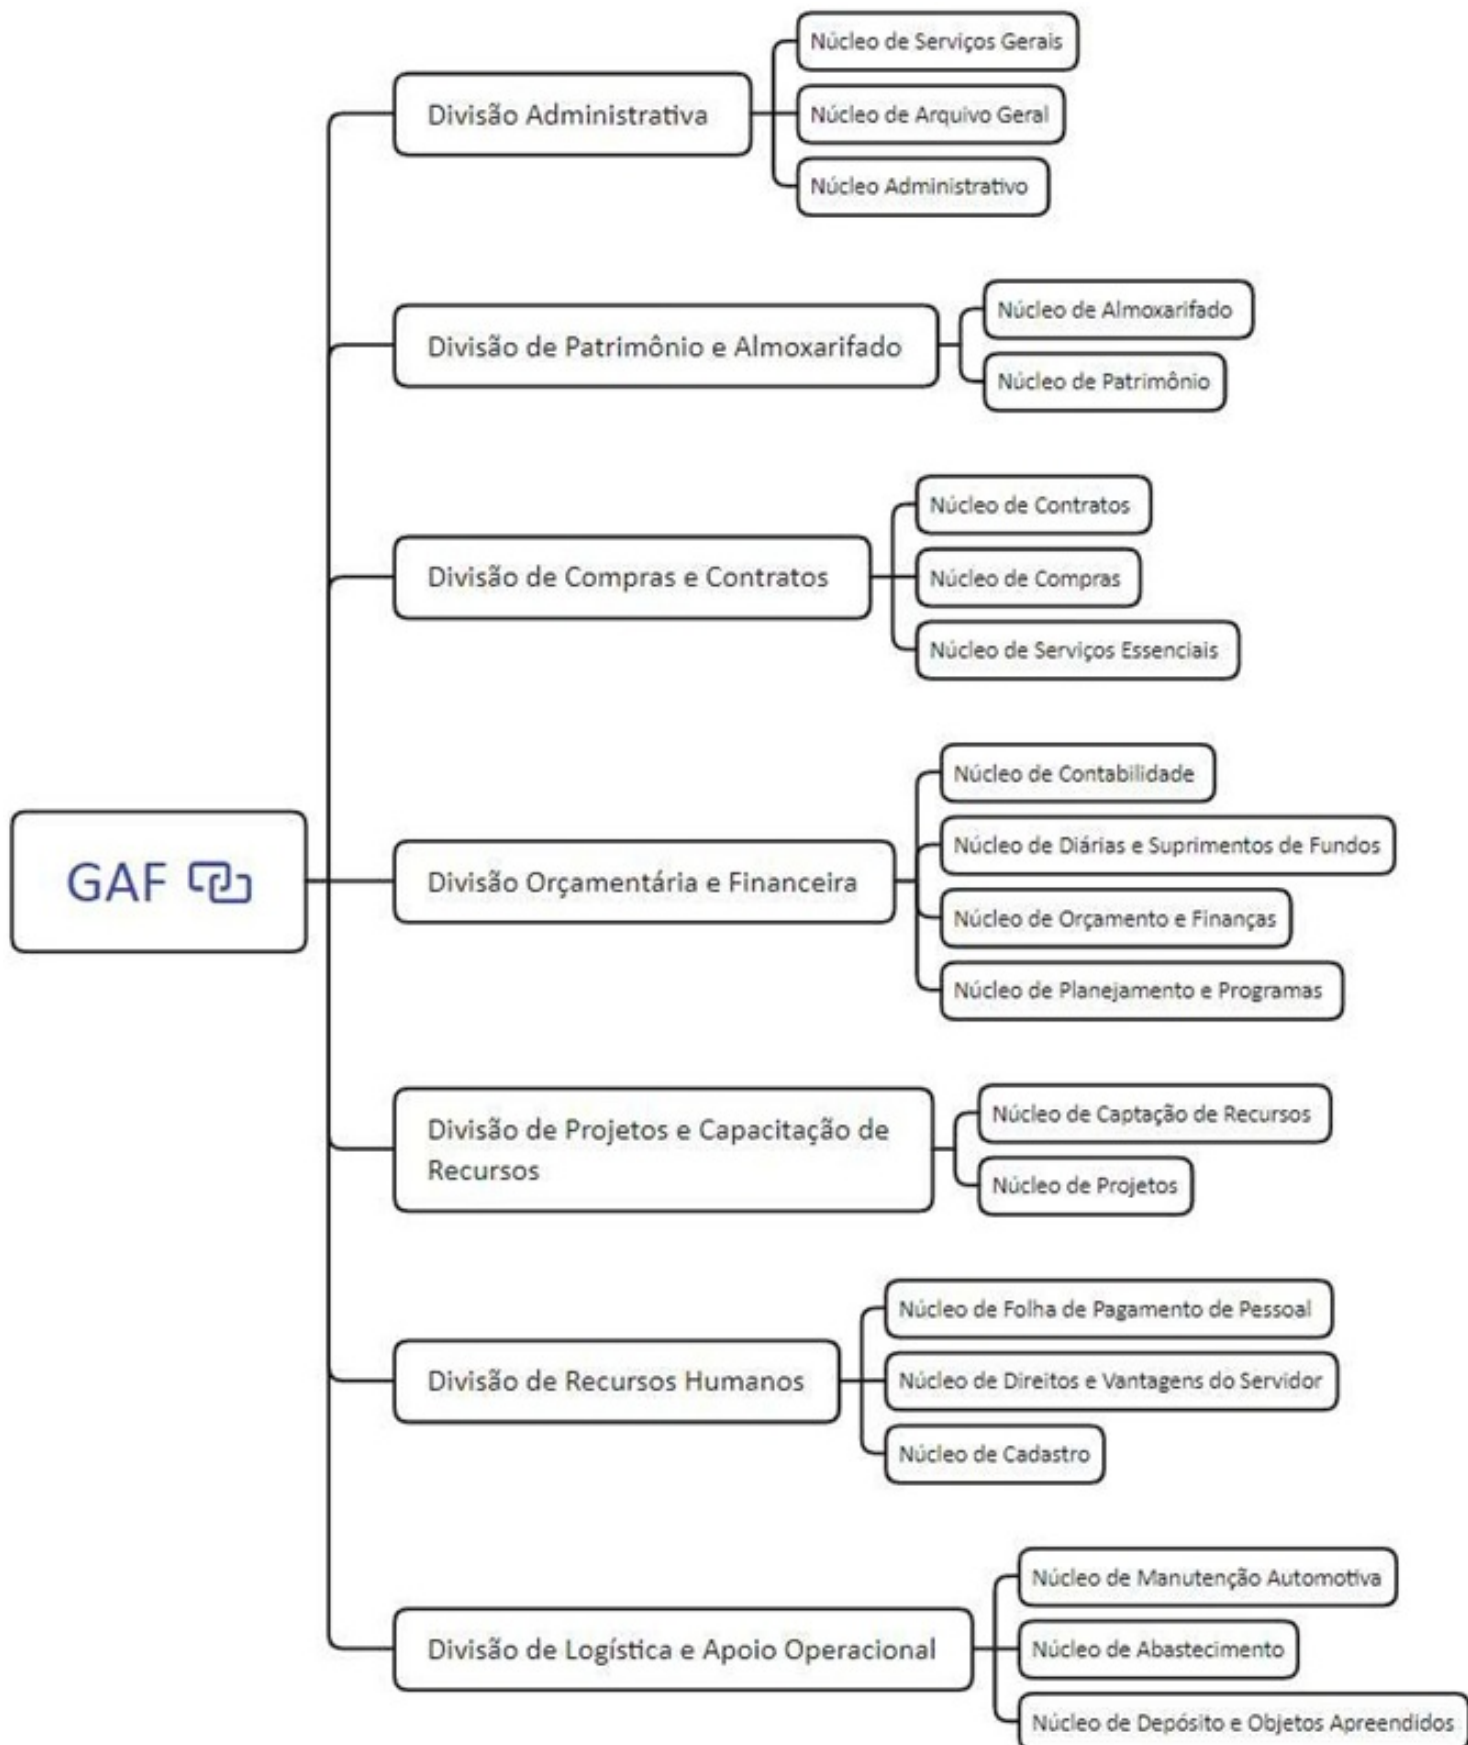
GAF

Divisão Administrativa

Núcleo de Serviços Gerais

Núcleo de Arquivo Geral

Núcleo Administrativo

Divisão de Patrimônio e Almoxarifado

Núcleo de Almoxarifado

Núcleo de Patrimônio

Divisão de Compras e Contratos

Núcleo de Contratos

Núcleo de Compras

Núcleo de Serviços Essenciais

Divisão Orçamentária e Financeira

Núcleo de Contabilidade

Núcleo de Diárias e Suprimentos de Fundos

Núcleo de Orçamento e Finanças

Núcleo de Planejamento e Programas

Divisão de Projetos e Capacitação de Recursos

Núcleo de Captação de Recursos

Núcleo de Projetos

Divisão de Recursos Humanos

Núcleo de Folha de Pagamento de Pessoal

Núcleo de Direitos e Vantagens do Servidor

Núcleo de Cadastro

Divisão de Logística e Apoio Operacional

Núcleo de Manutenção Automotiva

Núcleo de Abastecimento

Núcleo de Depósito e Objetos Apreendidos